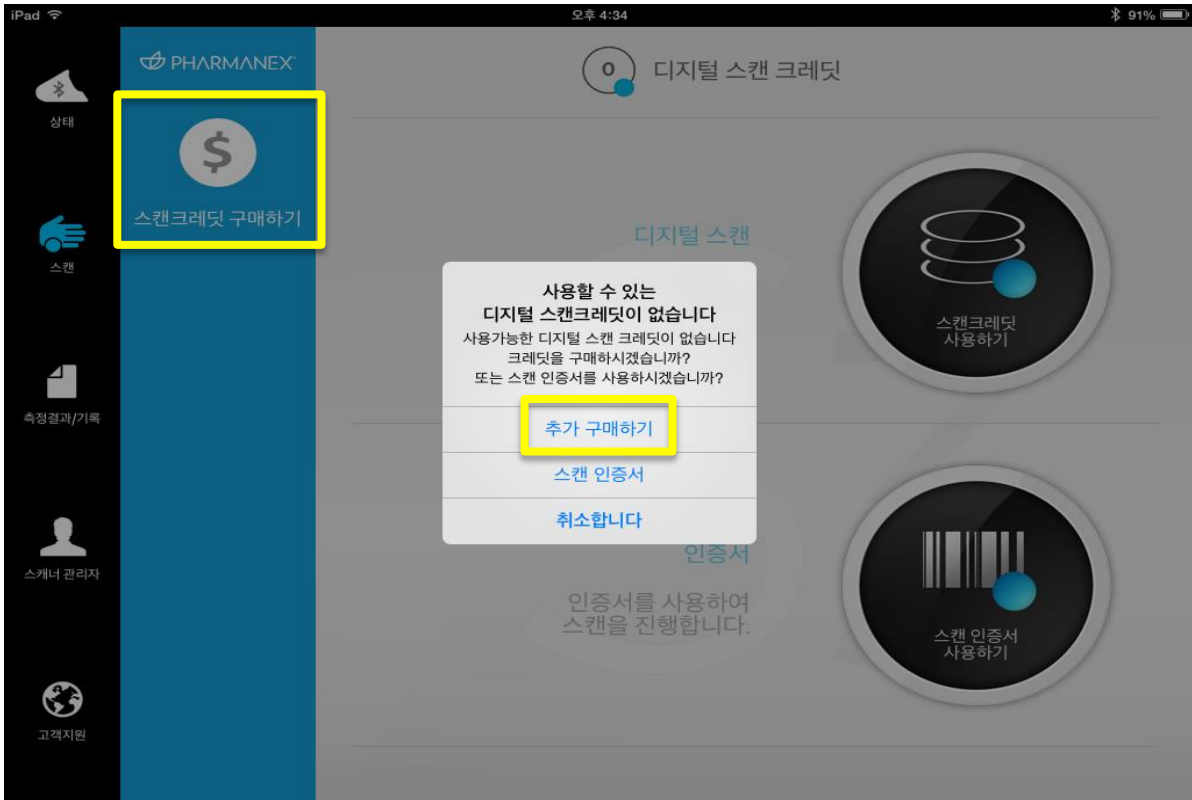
iPad 오후 4:34 91%

상태

스캔

측정결과/기록

스캐너 관리자

고객지원

PHARMANEX

$

스캔크레딧 구매하기

0

디지털 스캔 크레딧

디지털 스캔

스캔크레딧 사용하기

사용할 수 있는 디지털 스캔크레딧이 없습니다

사용가능한 디지털 스캔 크레딧이 없습니다 크레딧을 구매하시겠습니까? 또는 스캔 인증서를 사용하시겠습니까?

추가 구매하기

스캔 인증서

취소합니다

인증서

인증서를 사용하여 스캔을 진행합니다.

스캔 인증서 사용하기